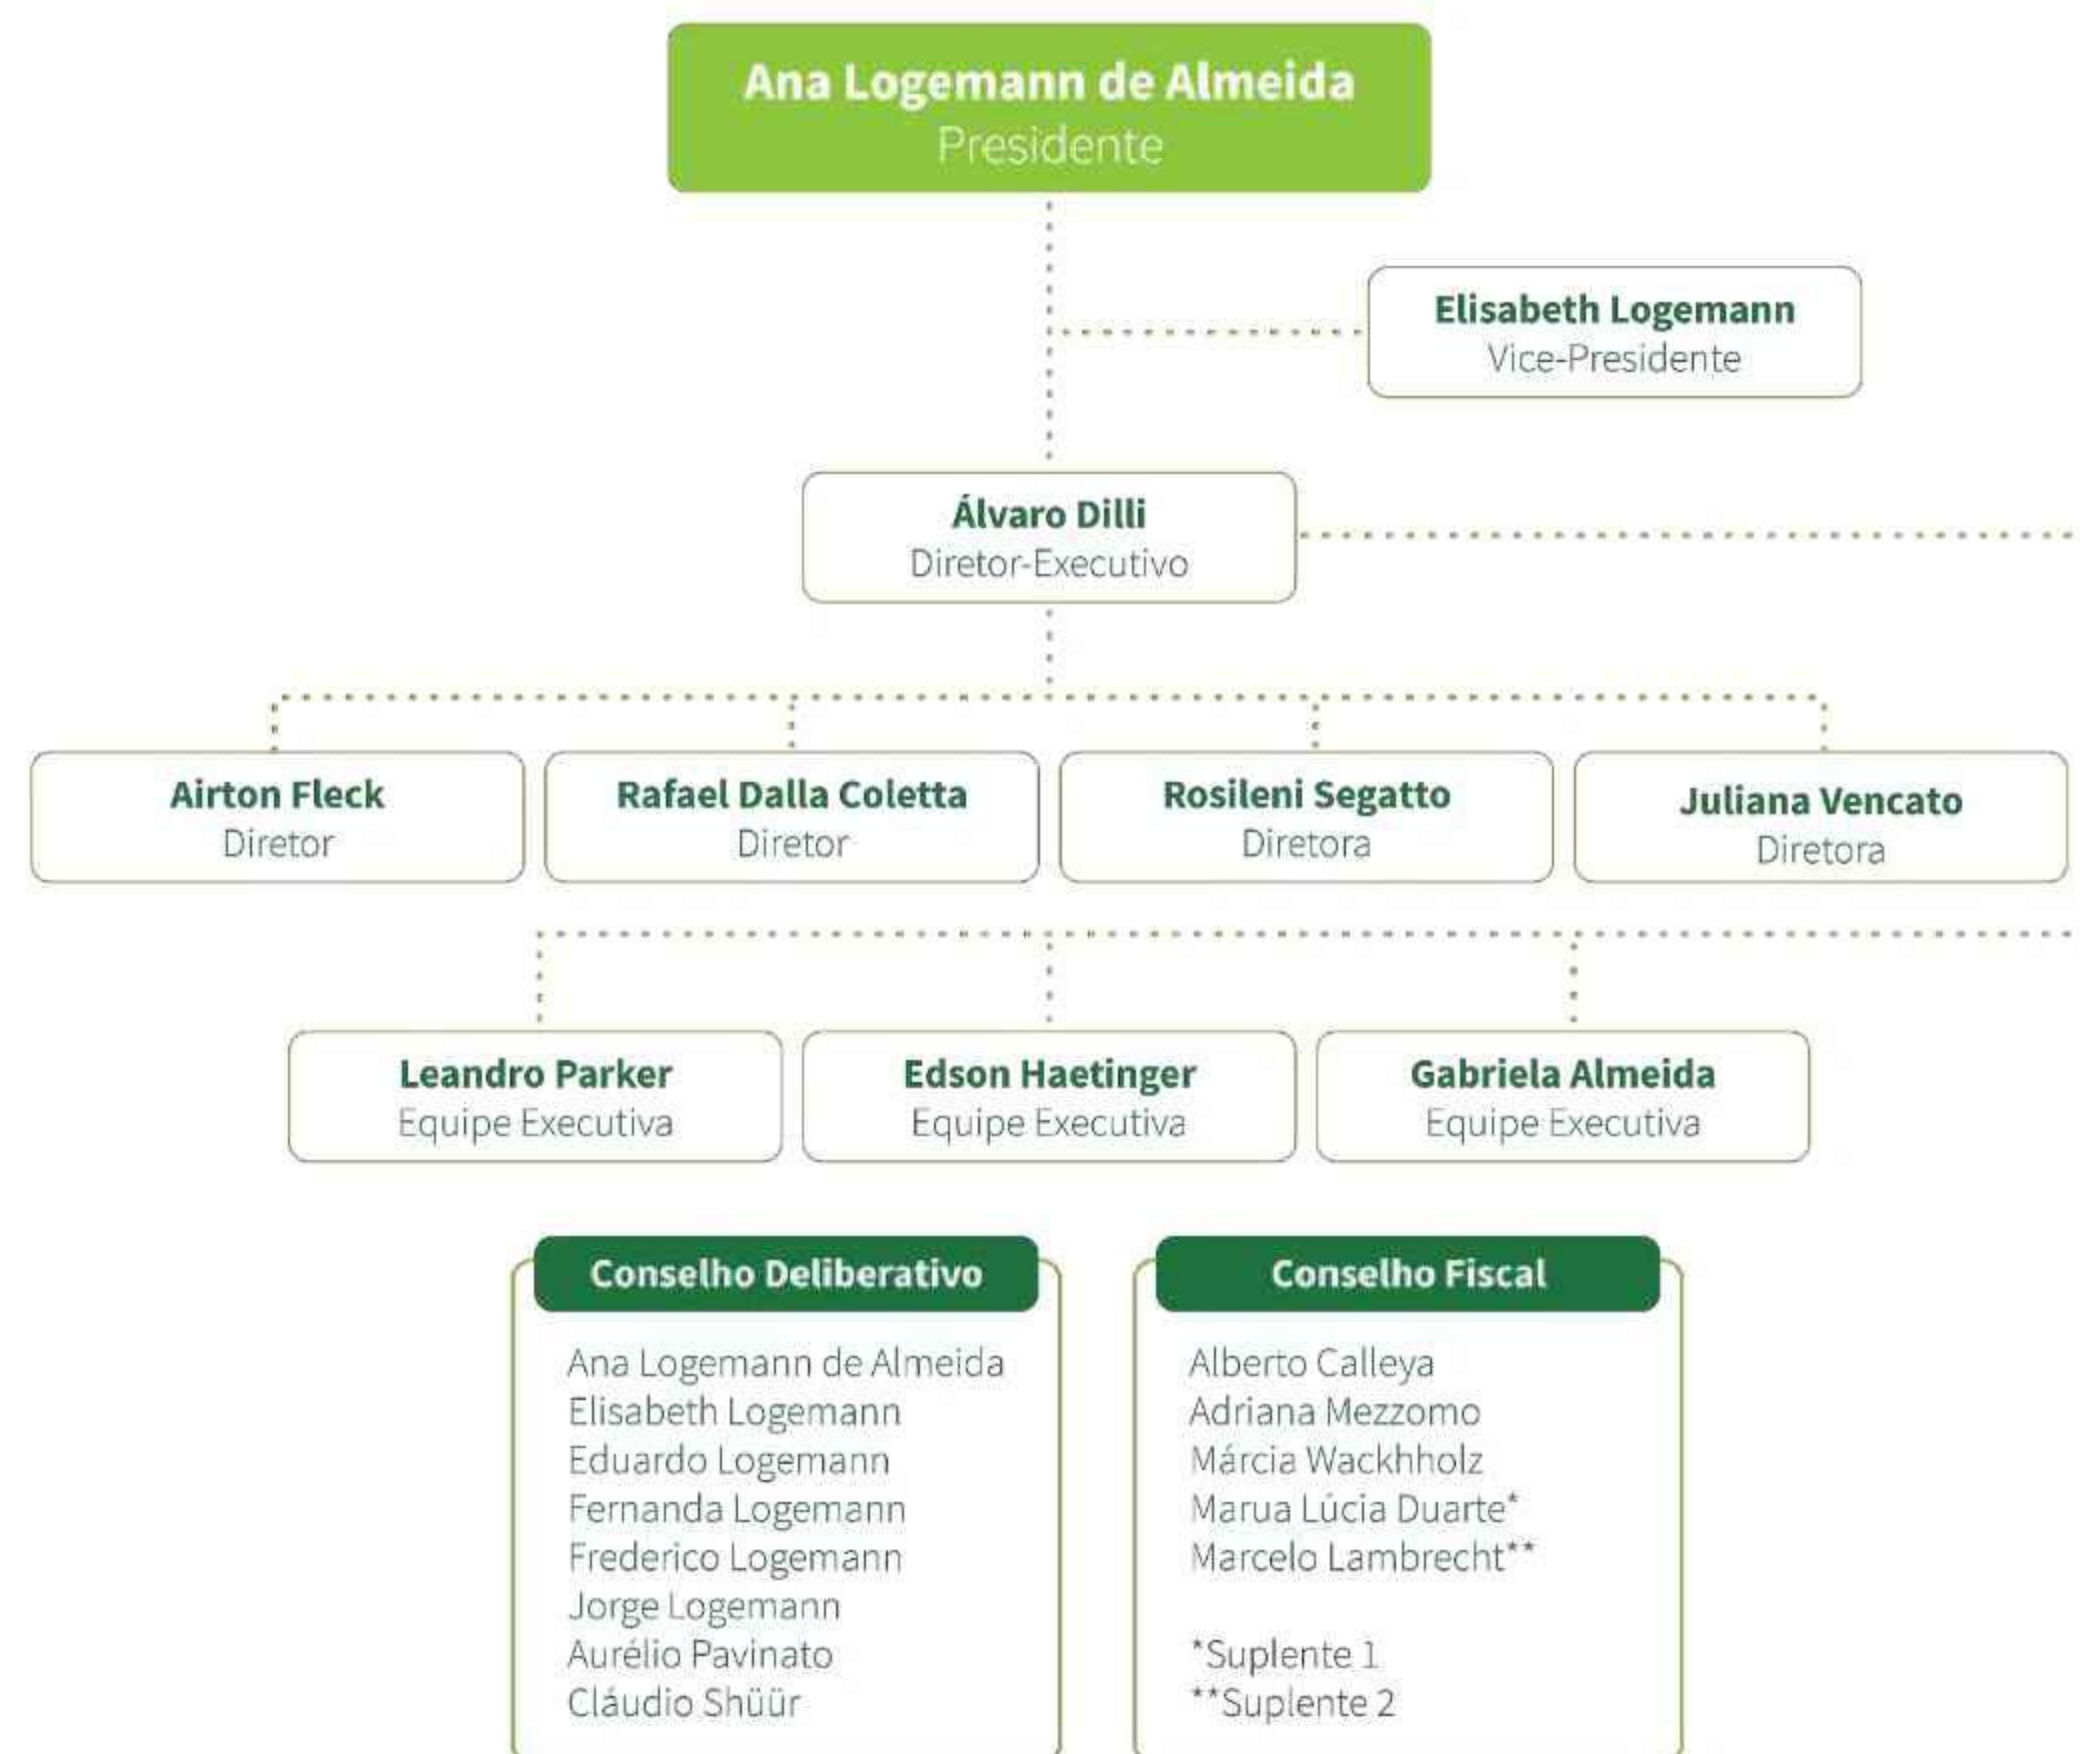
Ana Logemann de Almeida
Presidente

Elisabeth Logemann
Vice-Presidente

Álvaro Dilli
Diretor-Executivo

Airton Fleck
Diretor

Rafael Dalla Coletta
Diretor

Rosileni Segatto
Diretora

Juliana Vencato
Diretora

Leandro Parker
Equipe Executiva

Edson Haetinger
Equipe Executiva

Gabriela Almeida
Equipe Executiva

Conselho Deliberativo

Ana Logemann de Almeida
Elisabeth Logemann
Eduardo Logemann
Fernanda Logemann
Frederico Logemann
Jorge Logemann
Aurélio Pavinato
Cláudio Shüür

Conselho Fiscal

Alberto Calleya
Adriana Mezzomo
Márcia Wackhholz
Marua Lúcia Duarte*
Marcelo Lambrecht**

*Suplente 1
**Suplente 2